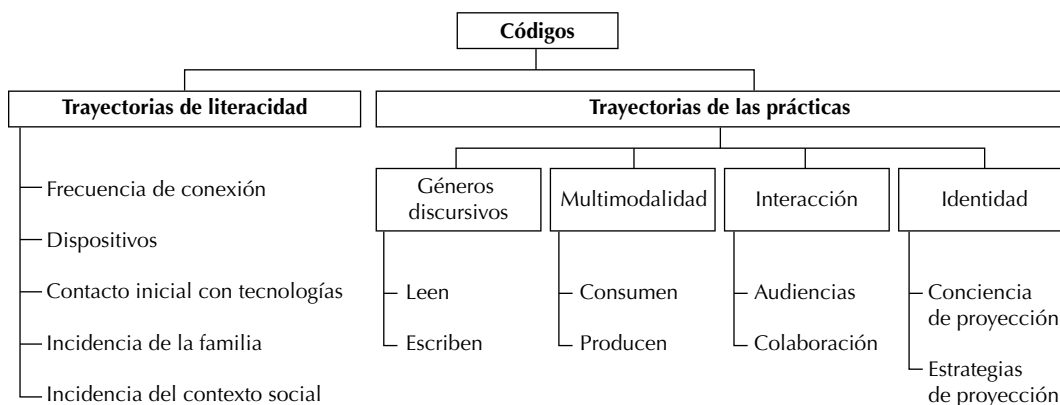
Códigos

Trayectorias de literacidad

Frecuencia de conexión

Dispositivos

Contacto inicial con tecnologías

Incidencia de la familia

Incidencia del contexto social

Trayectorias de las prácticas

Géneros discursivos

Leen

Escriben

Multimodalidad

Consumen

Producen

Interacción

Audiencias

Colaboración

Identidad

Conciencia de proyección

Estrategias de proyección